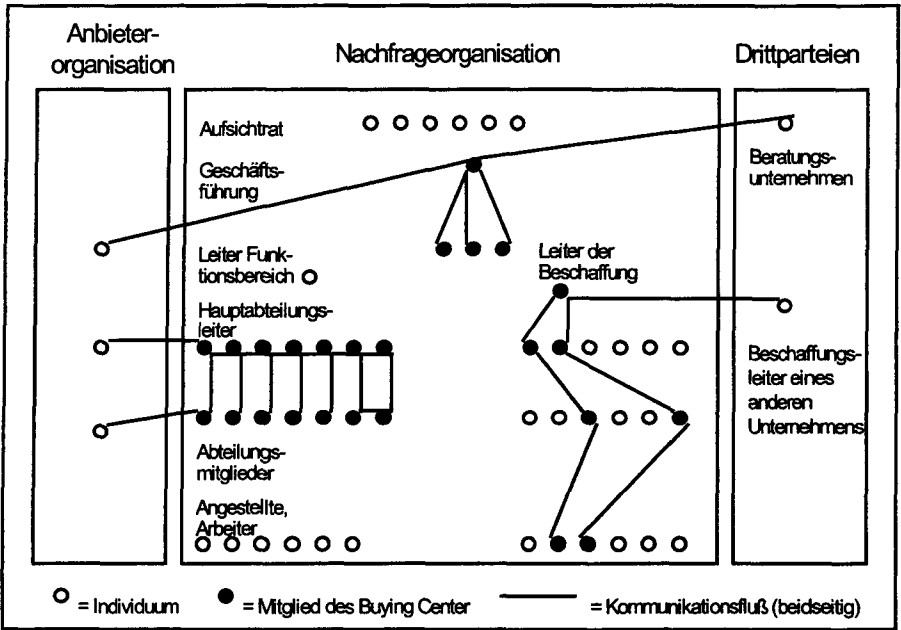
Anbieterorganisation

Nachfrageorganisation

Drittparteien

Aufsichtrat

Geschäftsführung

Leiter Funktionsbereich

Hauptabteilungsleiter

Abteilungsmitglieder

Angestellte, Arbeiter

Leiter der Beschaffung

Beratungsunternehmen

Beschaffungsleiter eines anderen Unternehmens

= Individuum

= Mitglied des Buying Center

= Kommunikationsfluß (beidseitig)